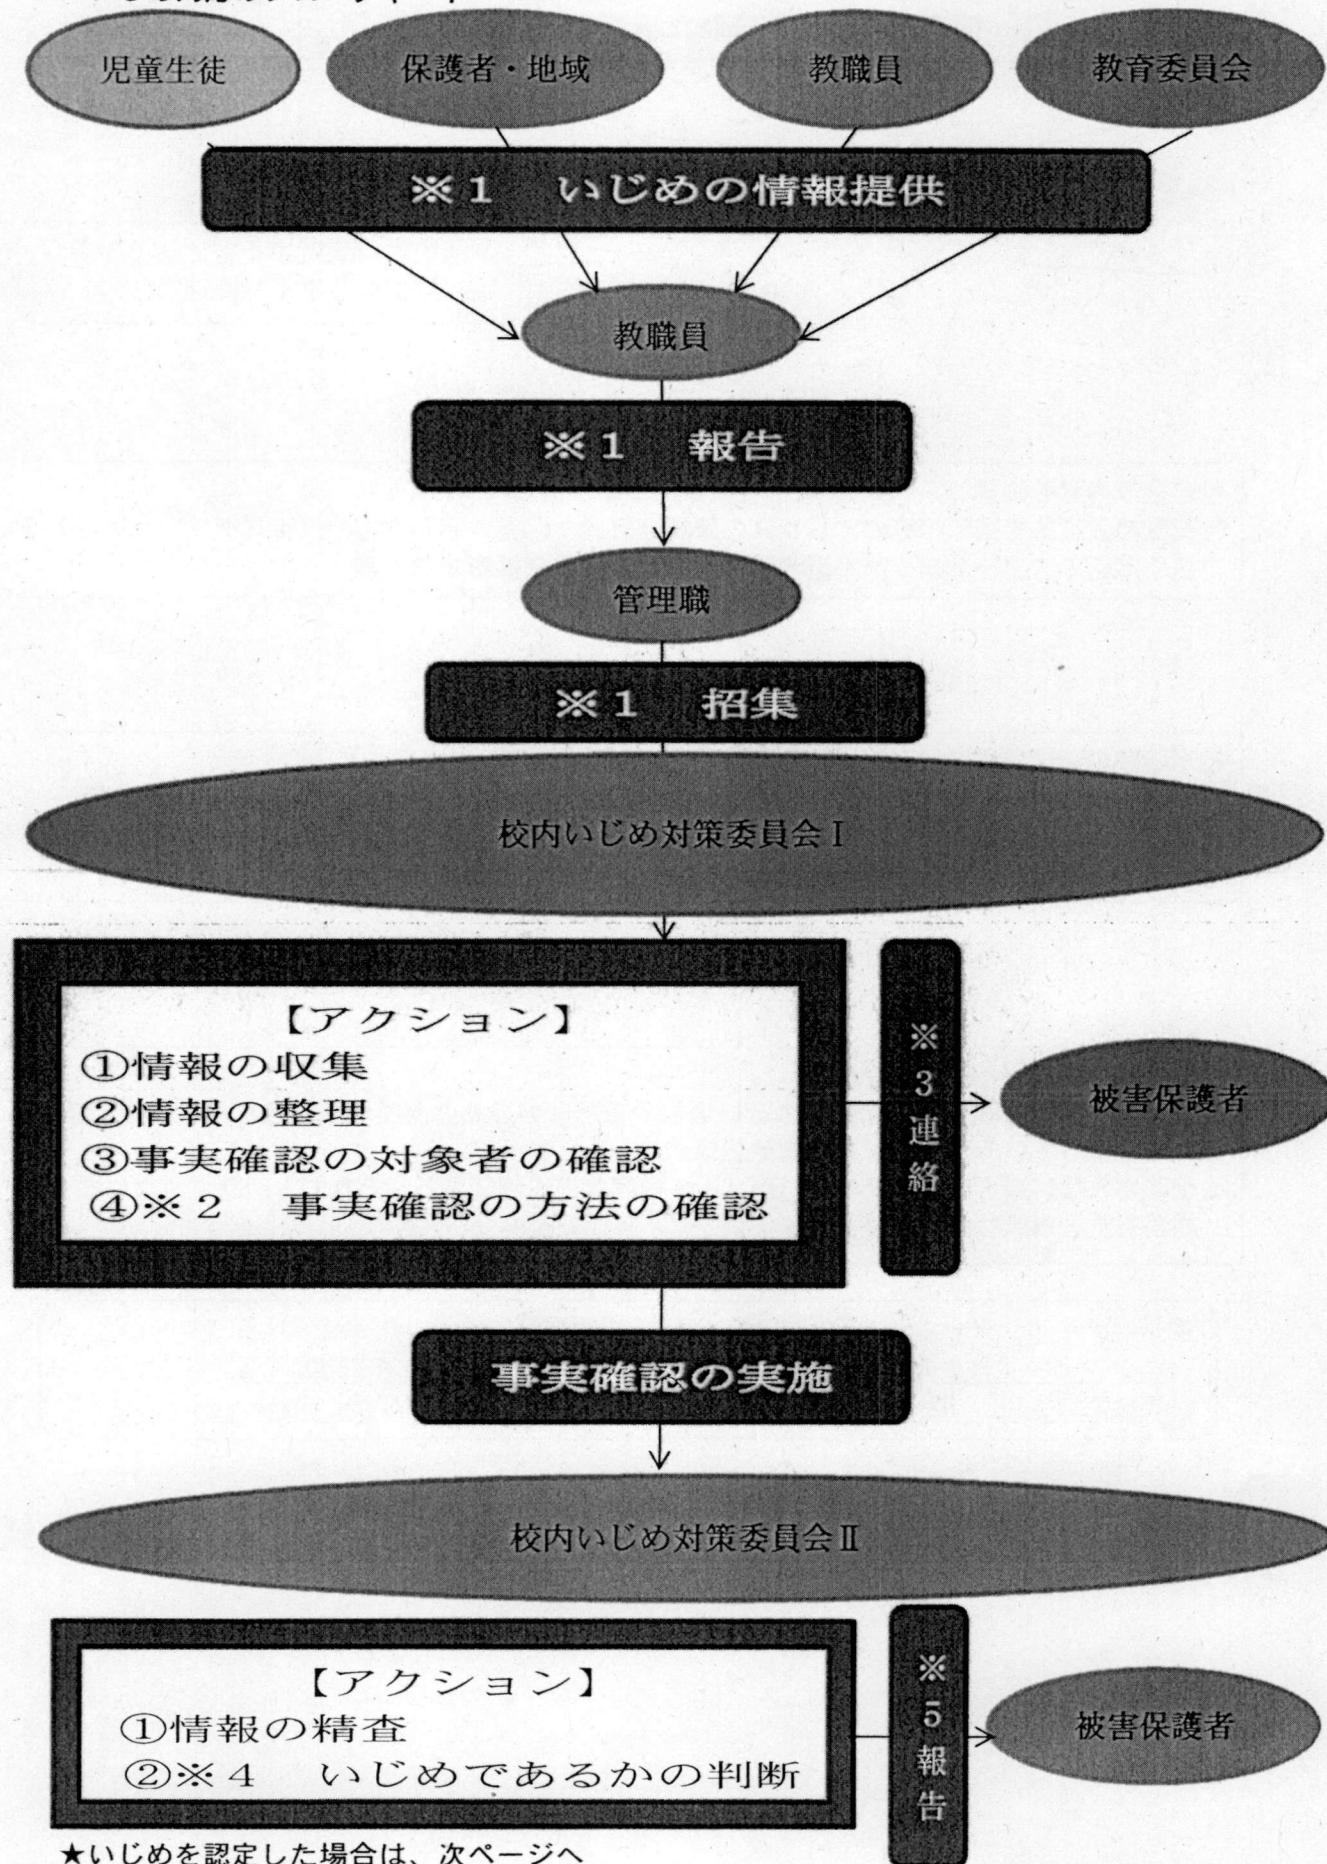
児童生徒

保護者・地域

教職員

教育委員会

※1　いじめの情報提供

教職員

※1　報告

管理職

※1　招集

校内いじめ対策委員会Ⅰ

【アクション】
①情報の収集
②情報の整理
③事実確認の対象者の確認
④※2　事実確認の方法の確認

※3連絡

被害保護者

事実確認の実施

校内いじめ対策委員会Ⅱ

【アクション】
①情報の精査
②※4　いじめであるかの判断

※5報告

被害保護者

★いじめを認定した場合は、次ページへ